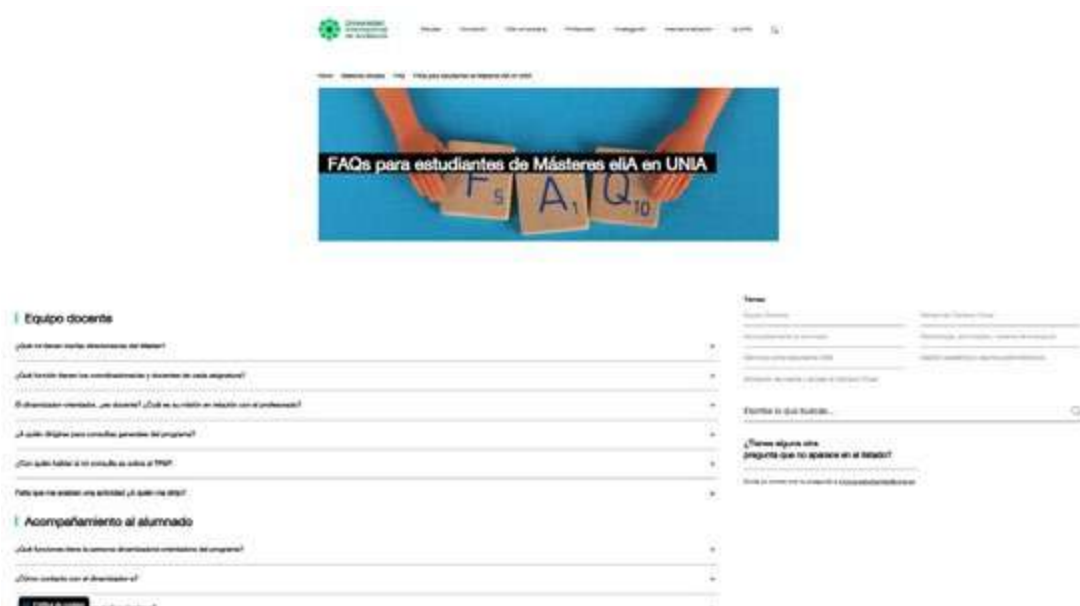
FAQs para estudiantes de Másteres eliA en UNIA

F A Q

Equipo docente

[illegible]

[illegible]

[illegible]

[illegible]

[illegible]

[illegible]

Acompañamiento al alumnado

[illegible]

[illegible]

Temas

Escribe lo que buscas...

¿Tienes alguna otra pregunta que no aparece en el listado?

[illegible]